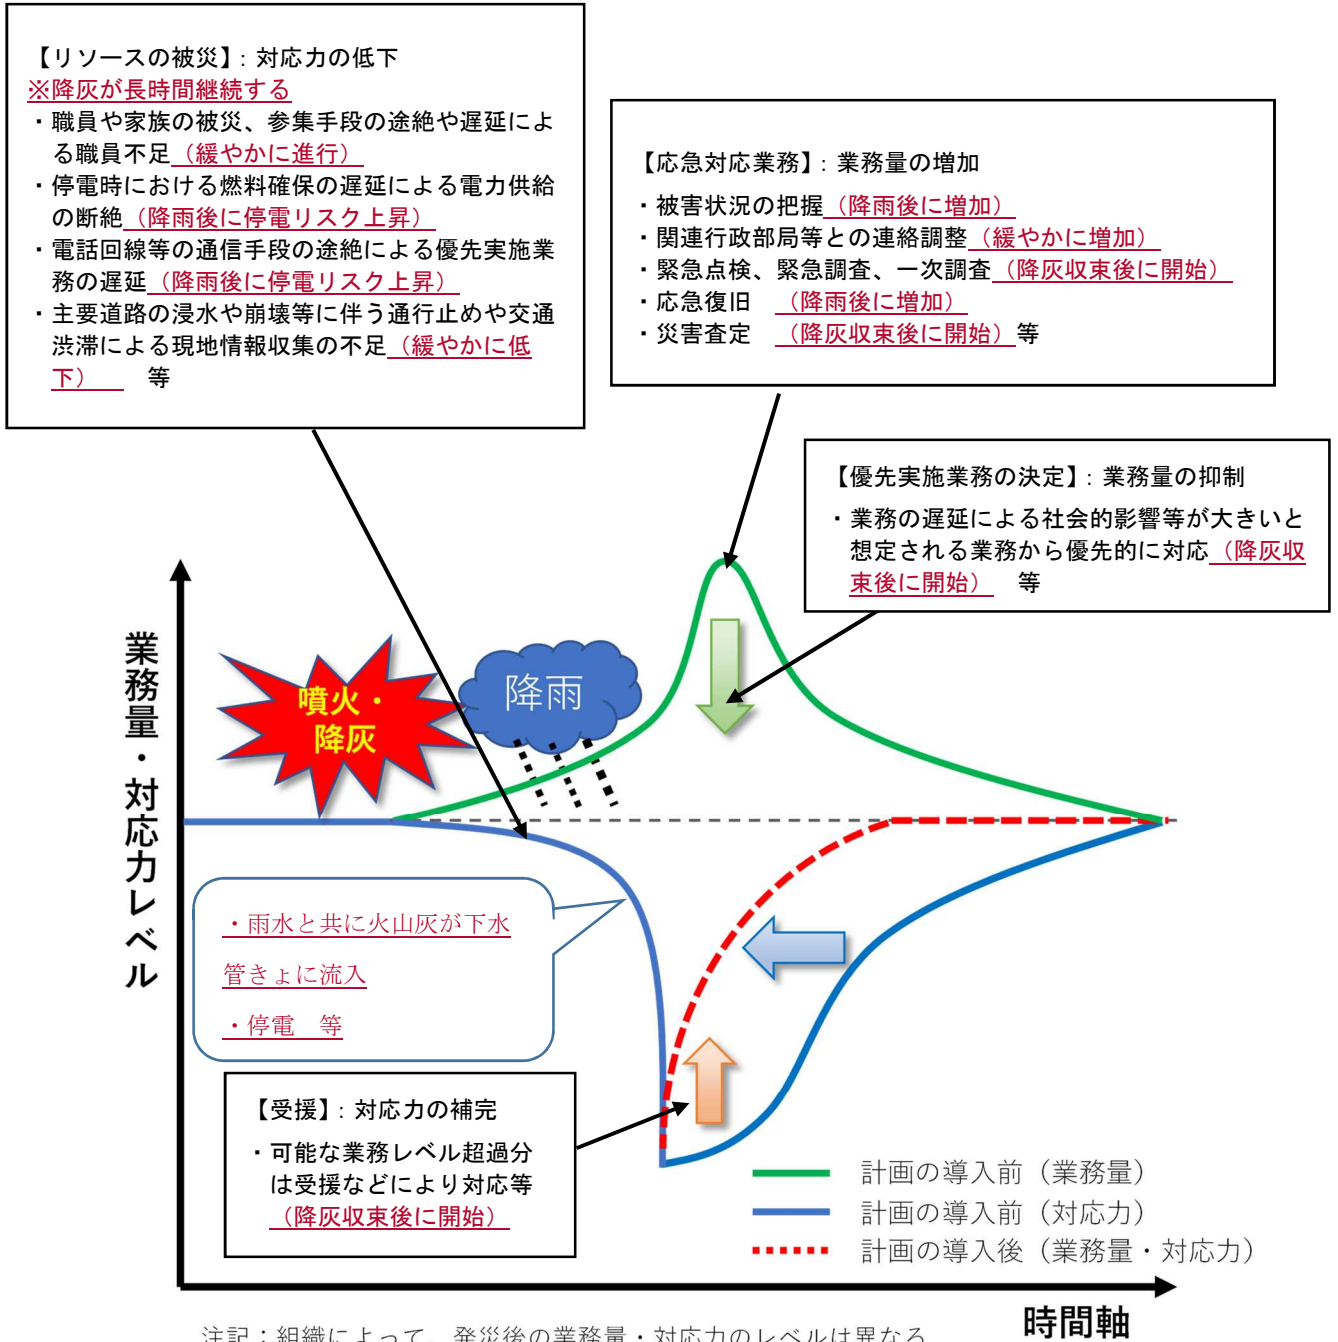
【リソースの被災】：対応力の低下
※降灰が長時間継続する
・職員や家族の被災、参集手段の途絶や遅延による職員不足（緩やかに進行）
・停電時における燃料確保の遅延による電力供給の断絶（降雨後に停電リスク上昇）
・電話回線等の通信手段の途絶による優先実施業務の遅延（降雨後に停電リスク上昇）
・主要道路の浸水や崩壊等に伴う通行止めや交通渋滞による現地情報収集の不足（緩やかに低下）　等

【応急対応業務】：業務量の増加
・被害状況の把握（降雨後に増加）
・関連行政部局等との連絡調整（緩やかに増加）
・緊急点検、緊急調査、一次調査（降灰収束後に開始）
・応急復旧　（降雨後に増加）
・災害査定　（降灰収束後に開始）等

【優先実施業務の決定】：業務量の抑制
・業務の遅延による社会的影響等が大きいと想定される業務から優先的に対応（降灰収束後に開始）　等

業務量・対応力レベル

噴火・降灰

降雨

・雨水と共に火山灰が下水管きょに流入
・停電　等

【受援】：対応力の補完
・可能な業務レベル超過分は受援などにより対応等
（降灰収束後に開始）

計画の導入前（業務量）
計画の導入前（対応力）
計画の導入後（業務量・対応力）

注記：組織によって、発災後の業務量・対応力のレベルは異なる

時間軸